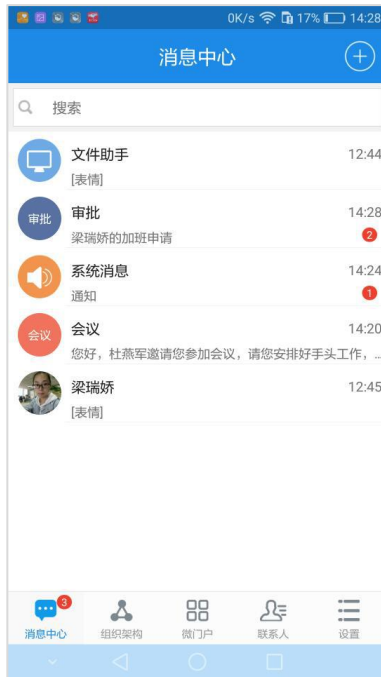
0K/s 17% 14:28

消息中心

搜索

文件助手 12:44
[表情]

审批
审批 14:28
梁瑞娇的加班申请 2

系统消息 14:24
通知 1

会议
会议 14:20
您好，杜燕军邀请您参加会议，请您安排好手头工作，...

梁瑞娇 12:45
[表情]

3
消息中心 组织架构 微门户 联系人 设置